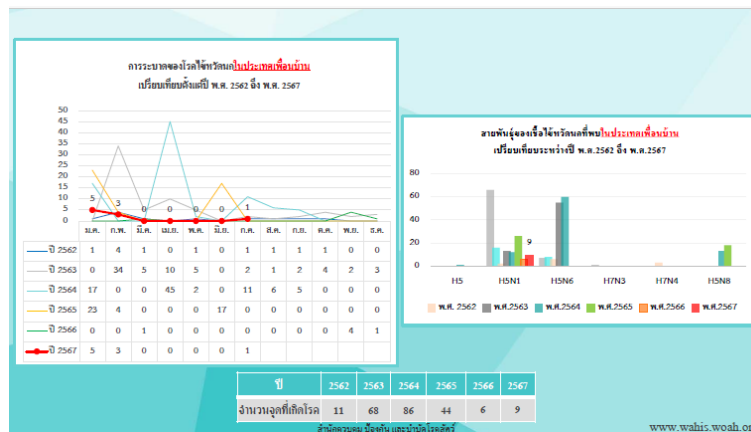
การระบาดของโรคไข้หวัดนกในประเทศเพื่อนบ้าน
เปรียบเทียบตั้งแต่ปี พ.ศ. 2562 ถึง พ.ศ. 2567

50
45
40
35
30
25
20
15
10
5
0

5 3 0 0 0 0 1

|  | ม.ค. | ก.พ. | มี.ค. | เม.ย. | พ.ค. | มิ.ย. | ก.ค. | ส.ค. | ก.ย. | ต.ค. | พ.ย. | ธ.ค. |
|---|---|---|---|---|---|---|---|---|---|---|---|---|
| ปี 2562 | 1 | 4 | 1 | 0 | 1 | 0 | 1 | 1 | 1 | 1 | 0 | 0 |
| ปี 2563 | 0 | 34 | 5 | 10 | 5 | 0 | 2 | 1 | 2 | 4 | 2 | 3 |
| ปี 2564 | 17 | 0 | 0 | 45 | 2 | 0 | 11 | 6 | 5 | 0 | 0 | 0 |
| ปี 2565 | 23 | 4 | 0 | 0 | 0 | 17 | 0 | 0 | 0 | 0 | 0 | 0 |
| ปี 2566 | 0 | 0 | 1 | 0 | 0 | 0 | 0 | 0 | 0 | 0 | 4 | 1 |
| ปี 2567 | 5 | 3 | 0 | 0 | 0 | 0 | 1 |  |  |  |  |  |

สายพันธุ์ของเชื้อไข้หวัดนกที่พบในประเทศเพื่อนบ้าน
เปรียบเทียบระหว่างปี พ.ศ.2562 ถึง พ.ศ.2567

80
60
40
20
0

9

H5 H5N1 H5N6 H7N3 H7N4 H5N8

พ.ศ. 2562 พ.ศ.2563 พ.ศ.2564 พ.ศ.2565 พ.ศ.2566 พ.ศ.2567

| ปี | 2562 | 2563 | 2564 | 2565 | 2566 | 2567 |
|---|---|---|---|---|---|---|
| จำนวนจุดที่เกิดโรค | 11 | 68 | 86 | 44 | 6 | 9 |

สำนักควบคุม ป้องกัน และบำบัดโรคสัตว์

www.wahis.woah.o